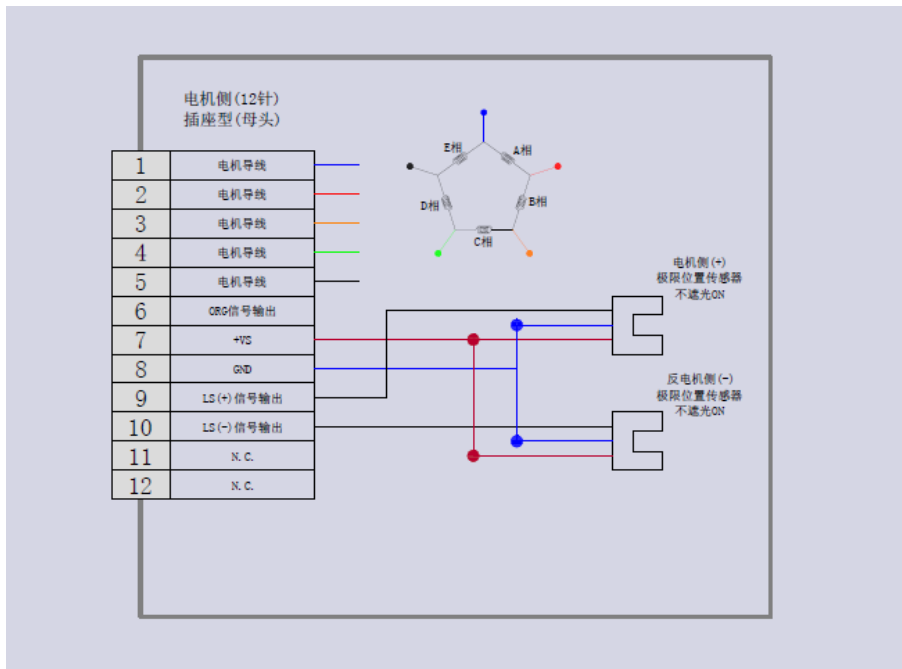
电机侧(12针)
插座型(母头)

| 1 | 电机导线 |
|---|---|
| 2 | 电机导线 |
| 3 | 电机导线 |
| 4 | 电机导线 |
| 5 | 电机导线 |
| 6 | ORG信号输出 |
| 7 | +VS |
| 8 | GND |
| 9 | LS (+) 信号输出 |
| 10 | LS (-) 信号输出 |
| 11 | N. C. |
| 12 | N. C. |

E相
A相
D相
B相
C相

电机侧 (+)
极限位置传感器
不遮光ON

反电机侧 (-)
极限位置传感器
不遮光ON